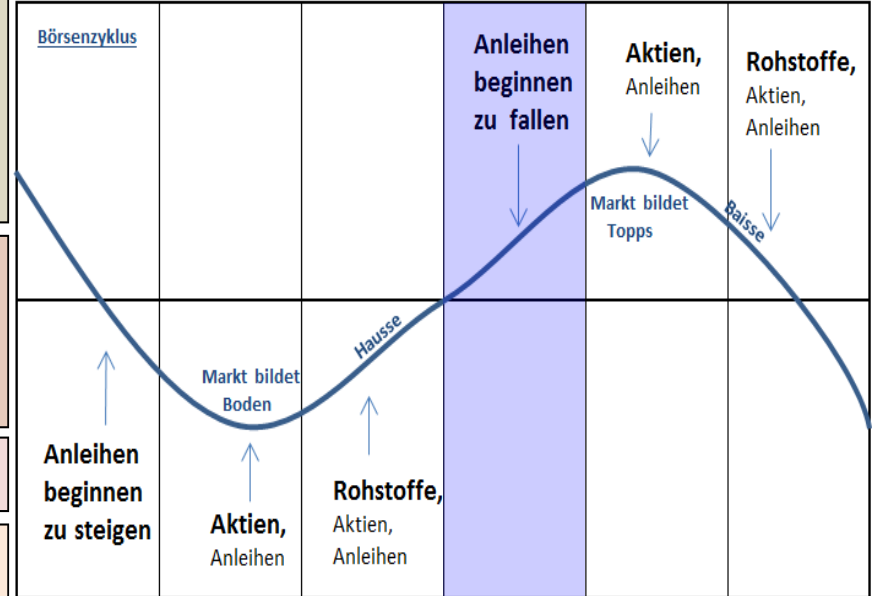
Börsenzyklus

Anleihen beginnen zu fallen

Aktien, Anleihen

Rohstoffe, Aktien, Anleihen

Markt bildet Topps

Baisse

Hausse

Markt bildet Boden

Anleihen beginnen zu steigen

Aktien, Anleihen

Rohstoffe, Aktien, Anleihen